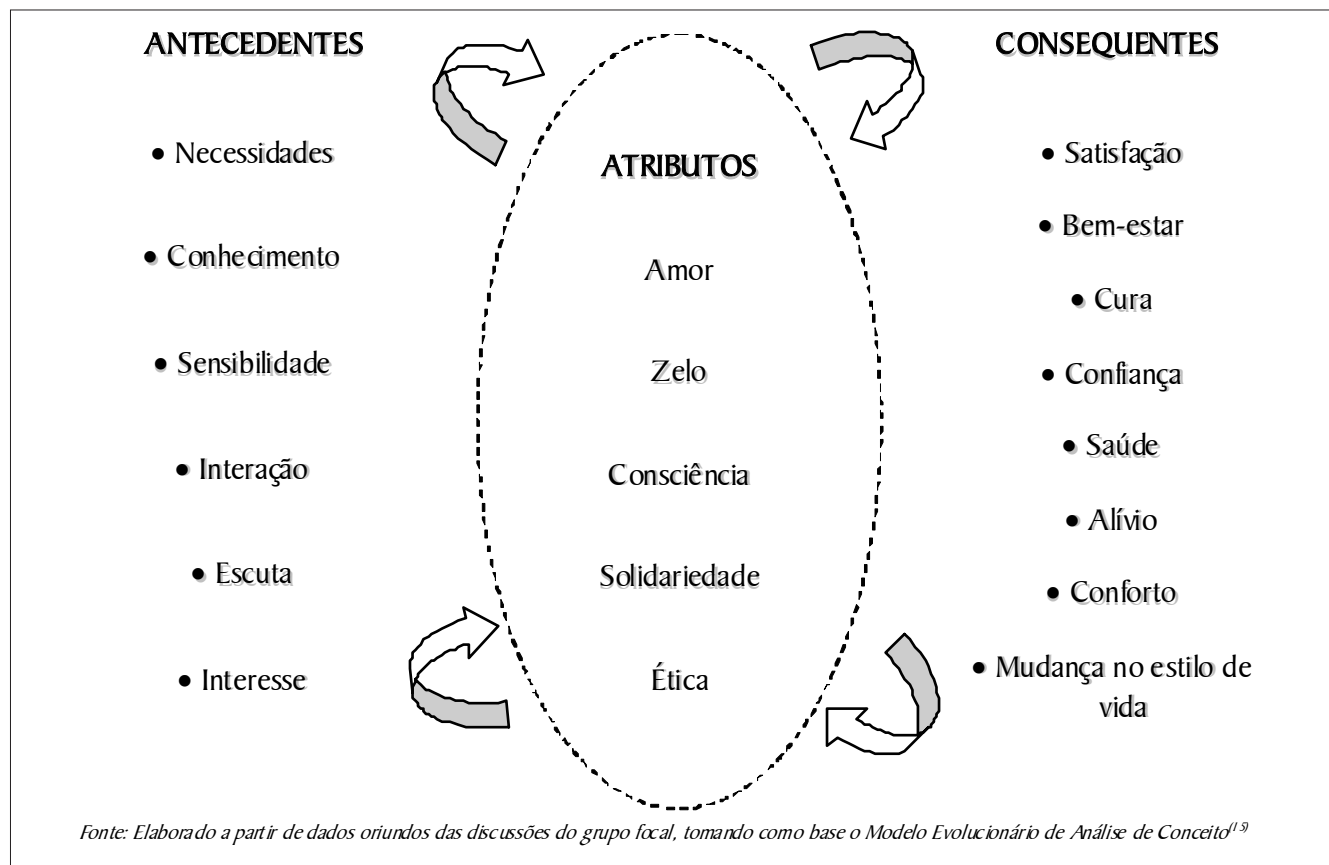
ANTECEDENTES

• Necessidades

• Conhecimento

• Sensibilidade

• Interação

• Escuta

• Interesse

ATRIBUTOS

Amor

Zelo

Consciência

Solidariedade

Ética

CONSEQUENTES

• Satisfação

• Bem-estar

• Cura

• Confiança

• Saúde

• Alívio

• Conforto

• Mudança no estilo de vida

Fonte: Elaborado a partir de dados oriundos das discussões do grupo focal, tomando como base o Modelo Evolucionário de Análise de Conceito$^{(15)}$